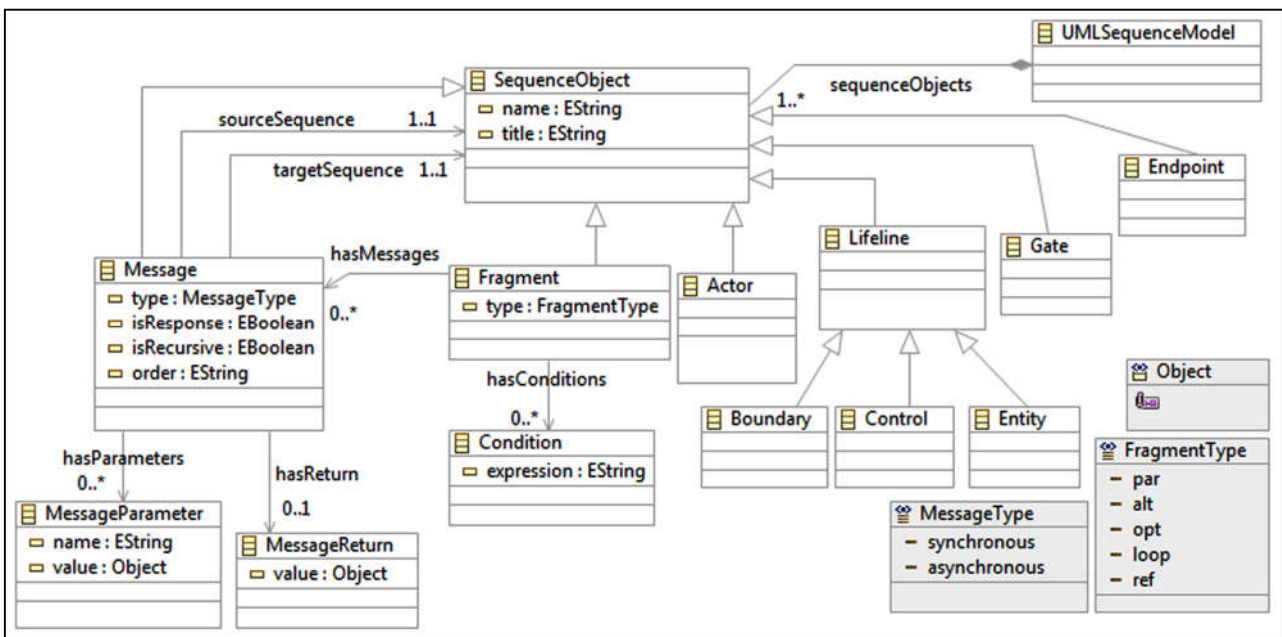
UMLSequenceModel

SequenceObject
name : EString
title : EString

sequenceObjects
1..*

sourceSequence 1..1

targetSequence 1..1

Endpoint

Lifeline

Gate

hasMessages

Message
type : MessageType
isResponse : EBoolean
isRecursive : EBoolean
order : EString

0..*

Fragment
type : FragmentType

Actor

hasConditions

0..*

Condition
expression : EString

Boundary

Control

Entity

Object

FragmentType
par
alt
opt
loop
ref

hasParameters
0..*

hasReturn
0..1

MessageParameter
name : EString
value : Object

MessageReturn
value : Object

MessageType
synchronous
asynchronous